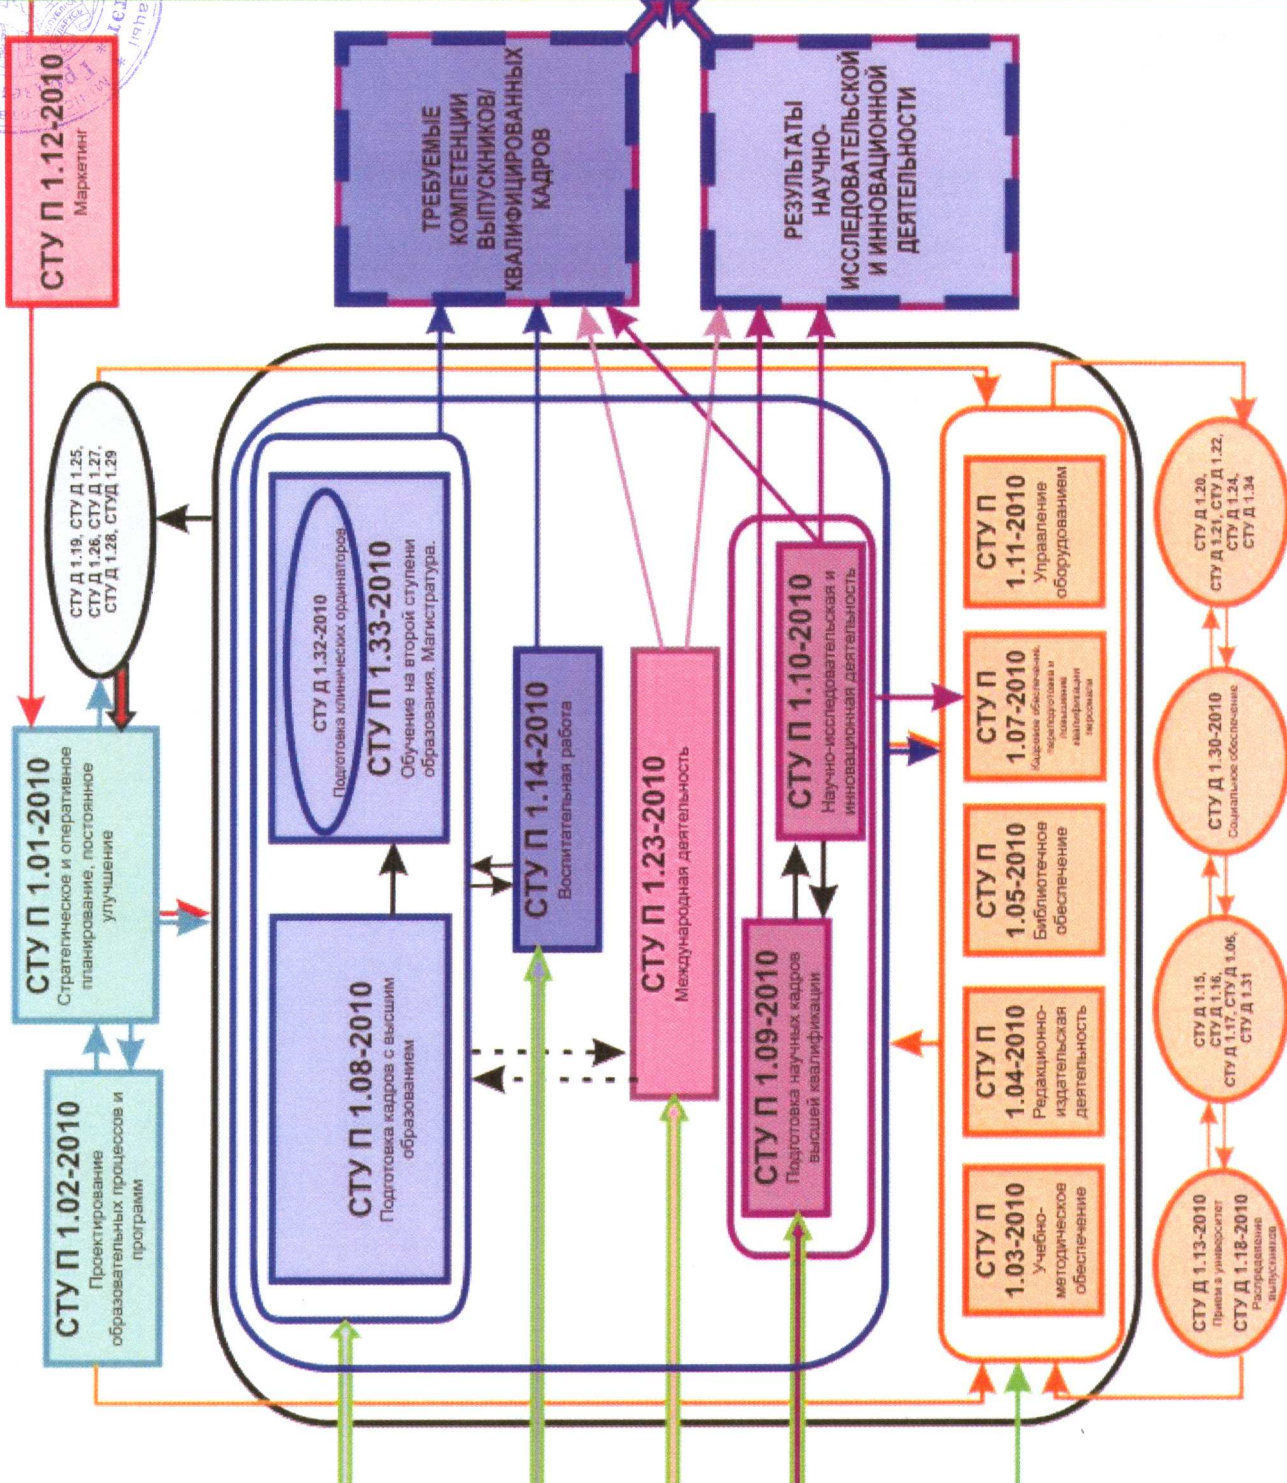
СТУ П 1.12-2010
Маркетинг

ТРЕБУЕМЫЕ КОМПЕТЕНЦИИ ВЫПУСКНИКОВ/ КВАЛИФИЦИРОВАННЫХ КАДРОВ

РЕЗУЛЬТАТЫ НАУЧНО-ИССЛЕДОВАТЕЛЬСКОЙ И ИННОВАЦИОННОЙ ДЕЯТЕЛЬНОСТИ

СТУ Д 1.19, СТУ Д 1.25, СТУ Д 1.26, СТУ Д 1.27, СТУ Д 1.28, СТУД 1.29

СТУ П 1.01-2010
Стратегическое и оперативное планирование, постоянное улучшение

СТУ П 1.02-2010
Проектирование образовательных процессов и программ

СТУ Д 1.32-2010
Подготовка клинических ординаторов

СТУ П 1.33-2010
Обучение на второй ступени образования. Магистратура.

СТУ П 1.08-2010
Подготовка кадров с высшим образованием

СТУ П 1.14-2010
Воспитательная работа

СТУ П 1.23-2010
Международная деятельность

СТУ П 1.10-2010
Научно-исследовательская и инновационная деятельность

СТУ П 1.09-2010
Подготовка научных кадров высшей квалификации

СТУ П 1.11-2010
Управление оборудованием

СТУ П 1.07-2010
Кадровое обеспечение, переподготовка и повышение квалификации персонала

СТУ П 1.05-2010
Библиотечное обеспечение

СТУ П 1.04-2010
Редакционно-издательская деятельность

СТУ П 1.03-2010
Учебно-методическое обеспечение

СТУ Д 1.20, СТУ Д 1.21, СТУ Д 1.22, СТУ Д 1.24, СТУ Д 1.34

СТУ Д 1.30-2010
Социальное обеспечение

СТУ Д 1.15, СТУ Д 1.16, СТУ Д 1.17, СТУ Д 1.06, СТУ Д 1.31

СТУ Д 1.13-2010
Прием в университет
СТУ Д 1.18-2010
Распределение выпускников